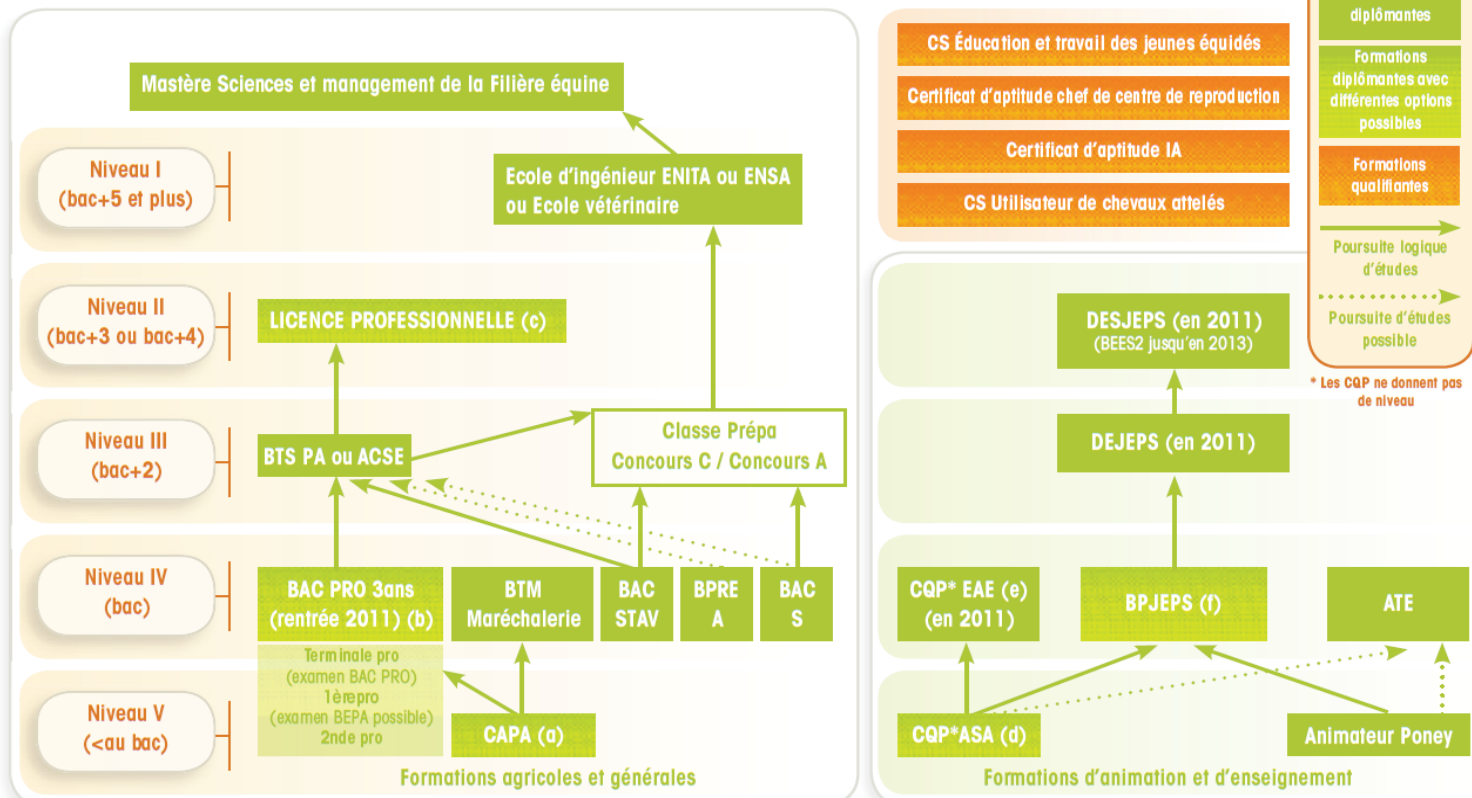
Mastère Sciences et management de la Filière équine

Niveau I
(bac+5 et plus)

Ecole d'ingénieur ENITA ou ENSA ou Ecole vétérinaire

Niveau II
(bac+3 ou bac+4)

LICENCE PROFESSIONNELLE (c)

Niveau III
(bac+2)

BTS PA ou ACSE

Classe Prépa
Concours C / Concours A

Niveau IV
(bac)

BAC PRO 3ans (rentrée 2011) (b)

BTM Maréchalerie

BAC STAV

BPRE A

BAC S

Terminale pro
(examen BAC PRO)
1èrepro
(examen BEPA possible)
2nde pro

Niveau V
(<au bac)

CAPA (a)

Formations agricoles et générales

CS Éducation et travail des jeunes équidés

Certificat d'aptitude chef de centre de reproduction

Certificat d'aptitude IA

CS Utilisateur de chevaux attelés

diplômantes

Formations diplômantes avec différentes options possibles

Formations qualifiantes

Poursuite logique d'études

Poursuite d'études possible

* Les CQP ne donnent pas de niveau

DESJEPS (en 2011)
(BEES2 jusqu'en 2013)

DEJEPS (en 2011)

CQP* EAE (e)
(en 2011)

BPJEPS (f)

ATE

CQP*ASA (d)

Animateur Poney

Formations d'animation et d'enseignement